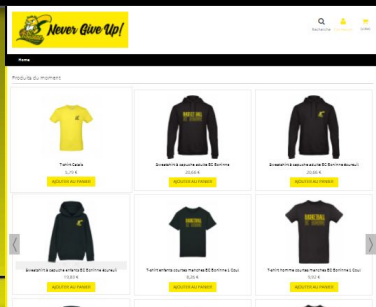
Never Give Up!

Recherche

Home

Produits du moment

Tshirt Celebr
5,70 €
AJOUTER AU PANIER

Sweatshirt à capuche adulte BC Bonlieu
20,00 €
AJOUTER AU PANIER

Sweatshirt à capuche adulte BC Bonlieu brodé
20,00 €
AJOUTER AU PANIER

Sweatshirt à capuche enfants BC Bonlieu brodé
13,50 €
AJOUTER AU PANIER

Tshirt enfants courtes manches BC Bonlieu Cou
8,20 €
AJOUTER AU PANIER

Tshirt homme courtes manches BC Bonlieu Cou
9,50 €
AJOUTER AU PANIER